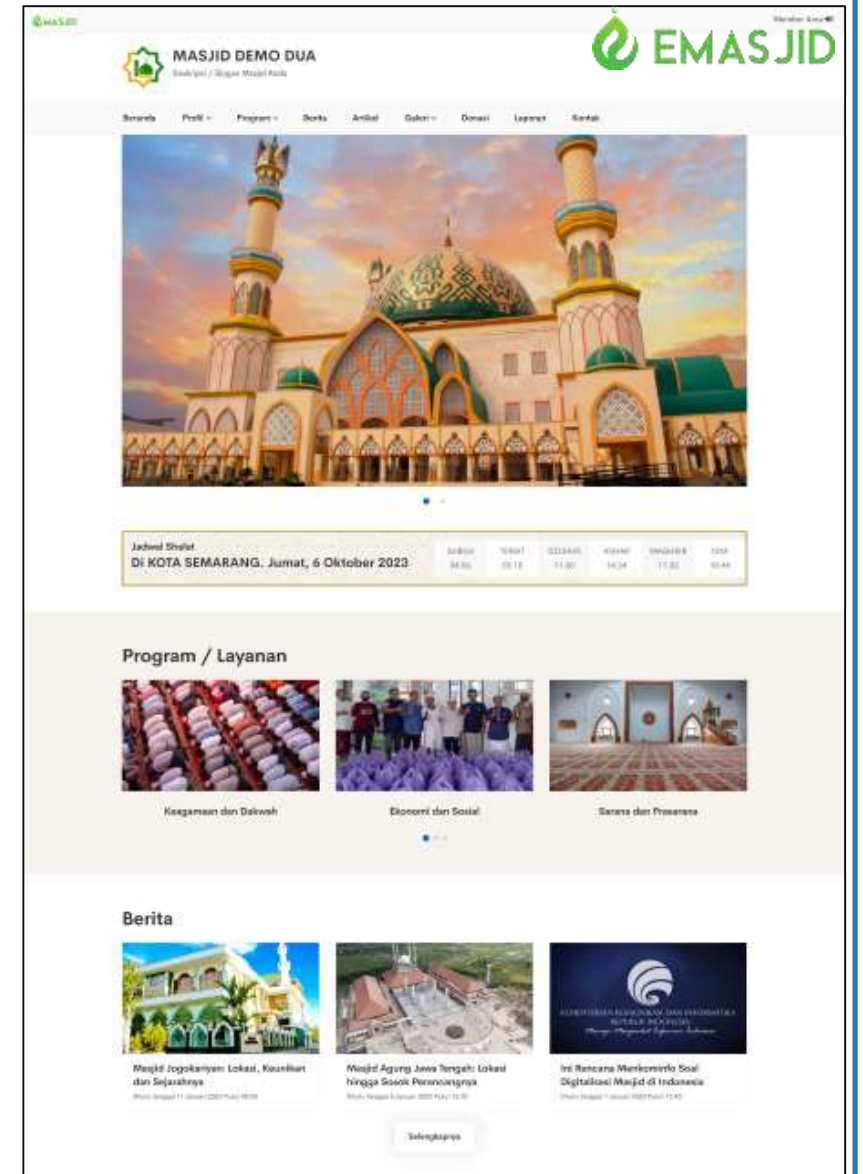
EMASJID

Member Area

EMASJID

MASJID DEMO DUA

Deskripsi / Slogan Masjid Anda

Beranda Profil Program Berita Artikel Galeri Donasi Layanan Kontak

Jadwal Sholat
Di KOTA SEMARANG. Jumat, 6 Oktober 2023

| SUBUH | TERBIT | DZUHUR | ASHAR | MAGHRIB | ISYA |
|---|---|---|---|---|---|
| 04.06 | 05.18 | 11.30 | 14.34 | 17.30 | 18.44 |

Program / Layanan

Keagamaan dan Dakwah

Ekonomi dan Sosial

Sarana dan Prasarana

Berita

Masjid Jogokariyan: Lokasi, Keunikan dan Sejarahnya
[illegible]

Masjid Agung Jawa Tengah: Lokasi hingga Sosok Perancangnya
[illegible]

KEMENTERIAN KOMUNIKASI DAN INFORMATIKA REPUBLIK INDONESIA
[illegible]

Ini Rencana Menkominfo Soal Digitalisasi Masjid di Indonesia
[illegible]

Selengkapnya